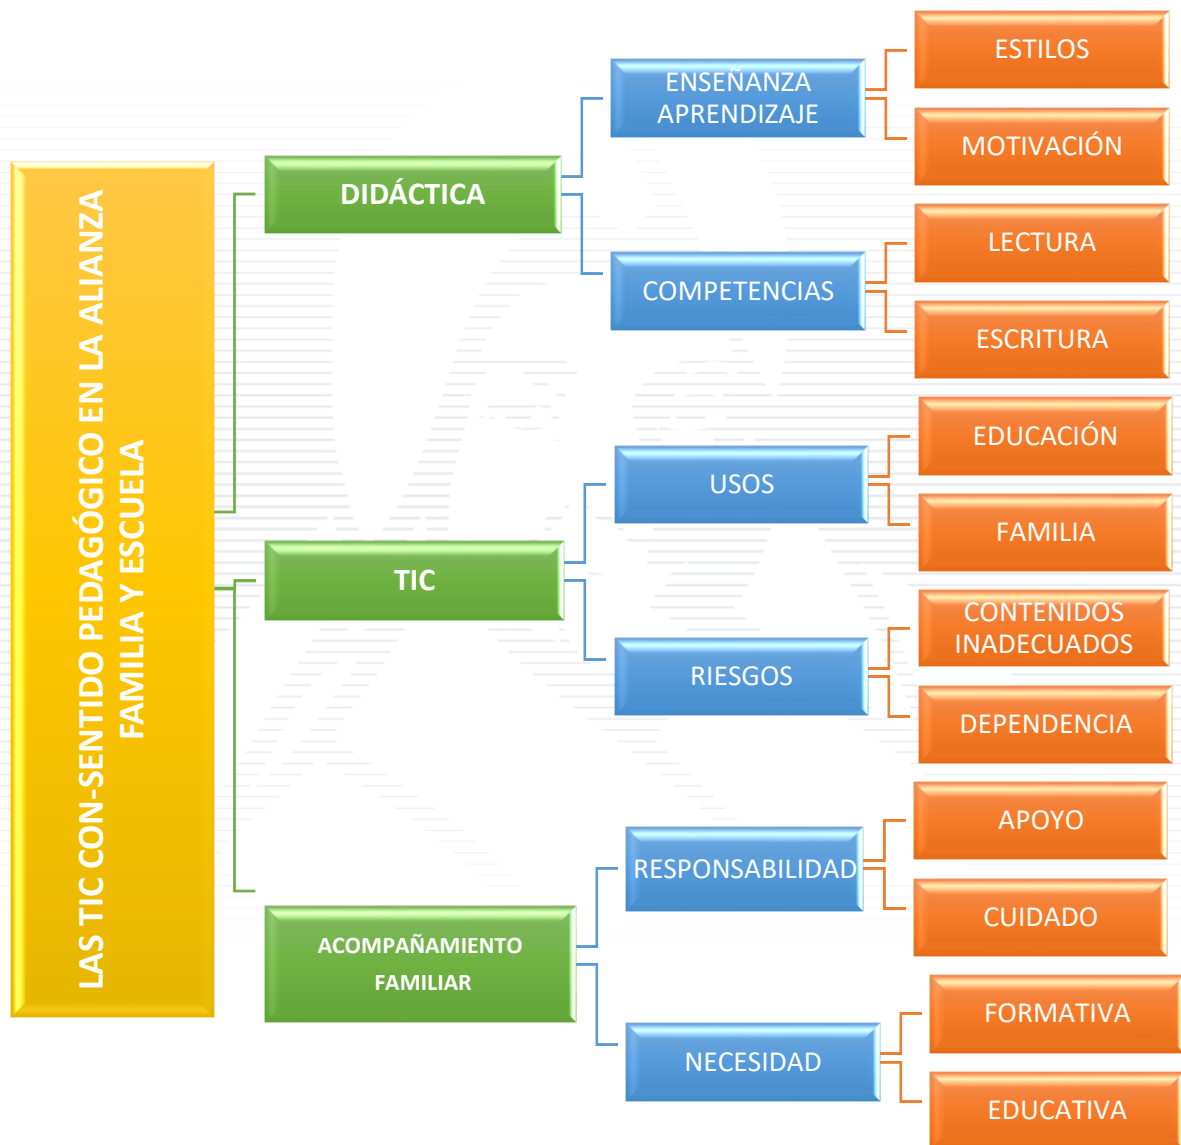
LAS TIC CON-SENTIDO PEDAGÓGICO EN LA ALIANZA FAMILIA Y ESCUELA

DIDÁCTICA

ENSEÑANZA APRENDIZAJE

ESTILOS

MOTIVACIÓN

COMPETENCIAS

LECTURA

ESCRITURA

TIC

USOS

EDUCACIÓN

FAMILIA

RIESGOS

CONTENIDOS INADECUADOS

DEPENDENCIA

ACOMPAÑAMIENTO FAMILIAR

RESPONSABILIDAD

APOYO

CUIDADO

NECESIDAD

FORMATIVA

EDUCATIVA